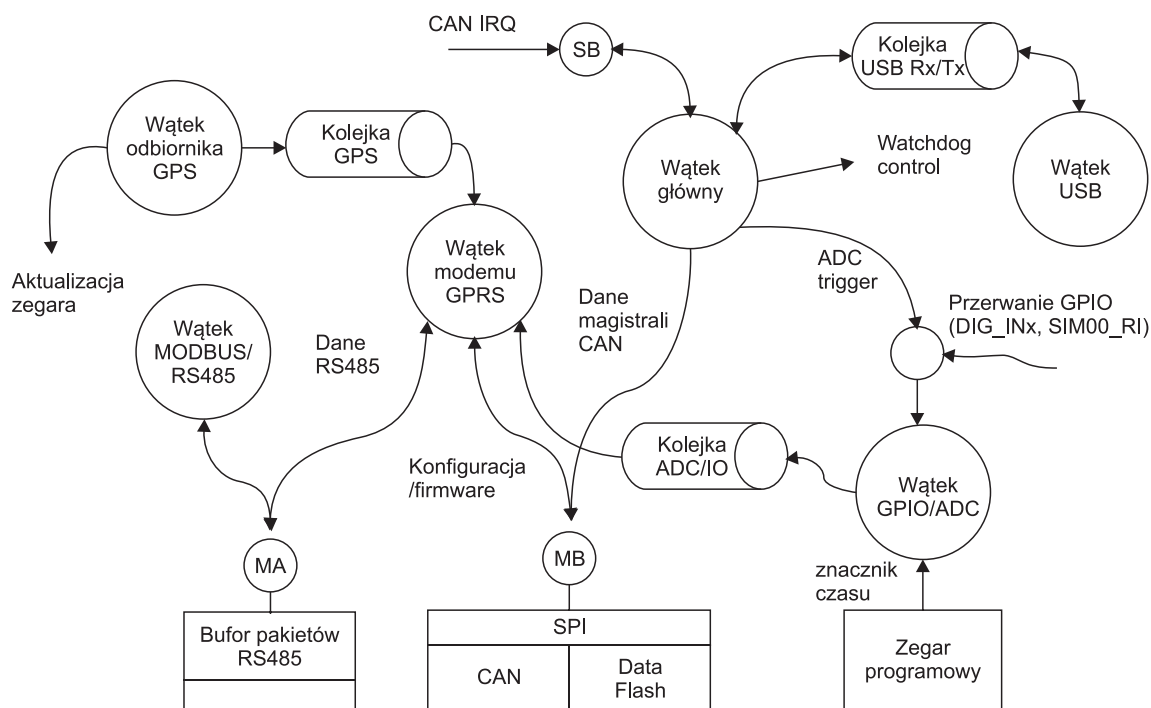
CAN IRQ

SB

Kolejka USB Rx/Tx

Wątek odbiornika GPS

Kolejka GPS

Wątek główny

Watchdog control

Wątek USB

Aktualizacja zegara

Wątek modemu GPRS

ADC trigger

Przerwanie GPIO (DIG_INx, SIM00_RI)

Wątek MODBUS/ RS485

Dane RS485

Dane magistrali CAN

Kolejka ADC/IO

Konfiguracja /firmware

Wątek GPIO/ADC

MA

MB

znacznik czasu

Bufor pakietów RS485

SPI

CAN

Data Flash

Zegar programowy